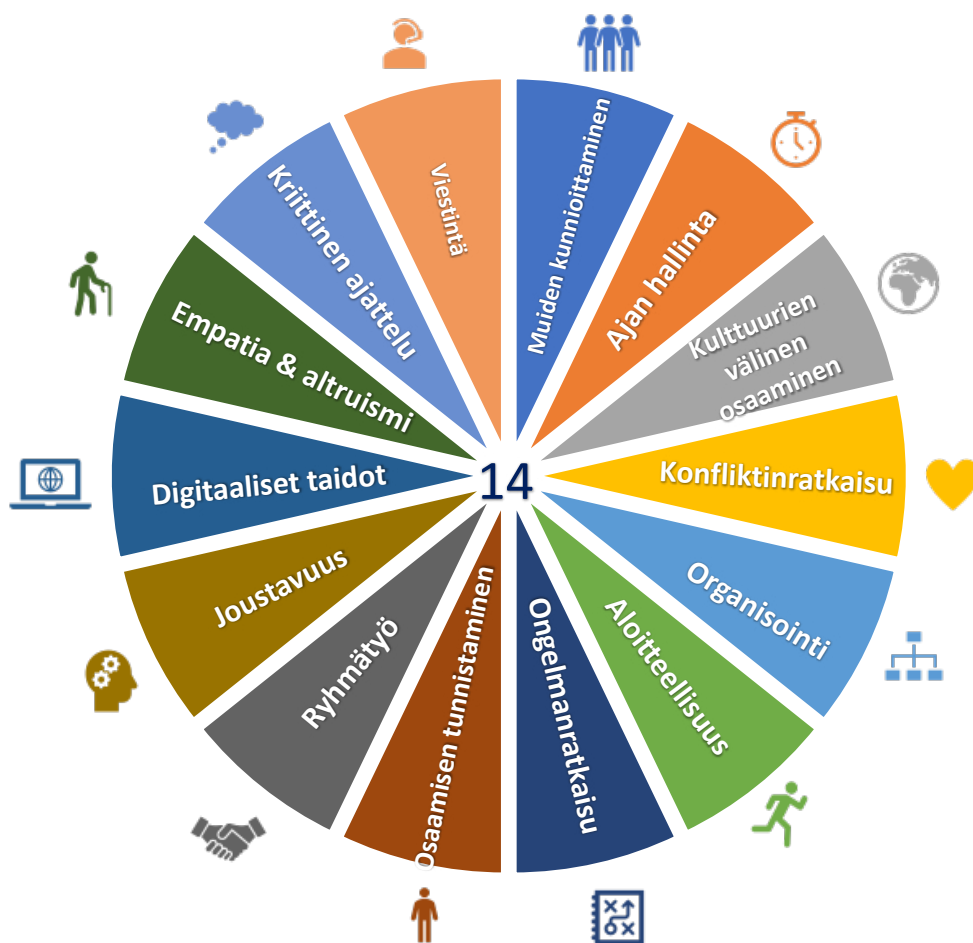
14

Muiden kunnioittaminen

Ajan hallinta

Kulttuurien välinen osaaminen

Konfliktinratkaisu

Organisointi

Aloitteellisuus

Ongelmanratkaisu

Osaamisen tunnistaminen

Ryhmätyö

Joustavuus

Digitaaliset taidot

Empatia & altruismi

Kriittinen ajattelu

Viestintä